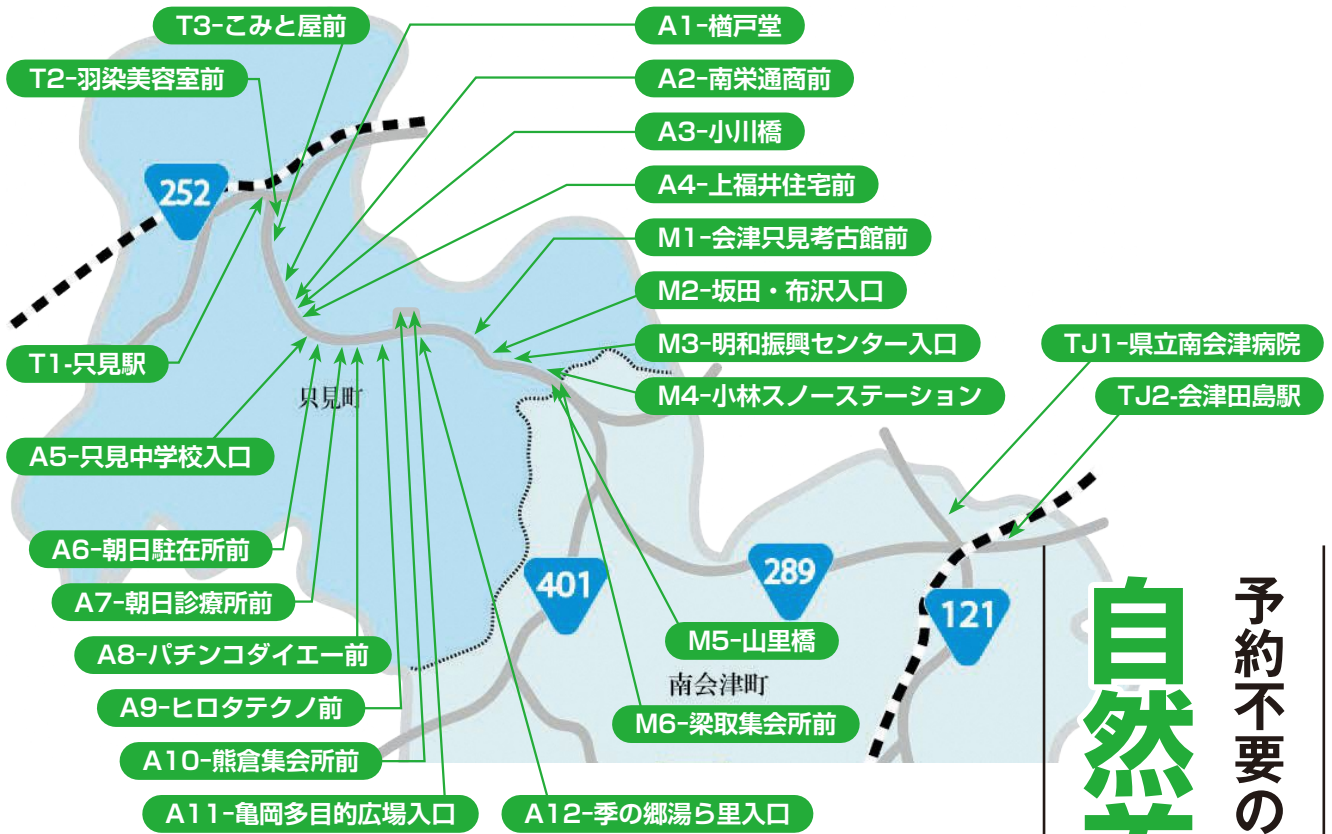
T3-こみと屋前
A1-楢戸堂
T2-羽染美容室前
A2-南栄通商前
A3-小川橋
252
A4-上福井住宅前
M1-会津只見考古館前
M2-坂田・布沢入口
M3-明和振興センター入口
TJ1-県立南会津病院
T1-只見駅
M4-小林スノーステーション
TJ2-会津田島駅
只見町
A5-只見中学校入口
A6-朝日駐在所前
401
289
121
A7-朝日診療所前
M5-山里橋
A8-パチンコダイエー前
南会津町
A9-ヒロタテクノ前
M6-梁取集会所前
A10-熊倉集会所前
A11-亀岡多目的広場入口
A12-季の郷湯ら里入口
予約不要の
自然